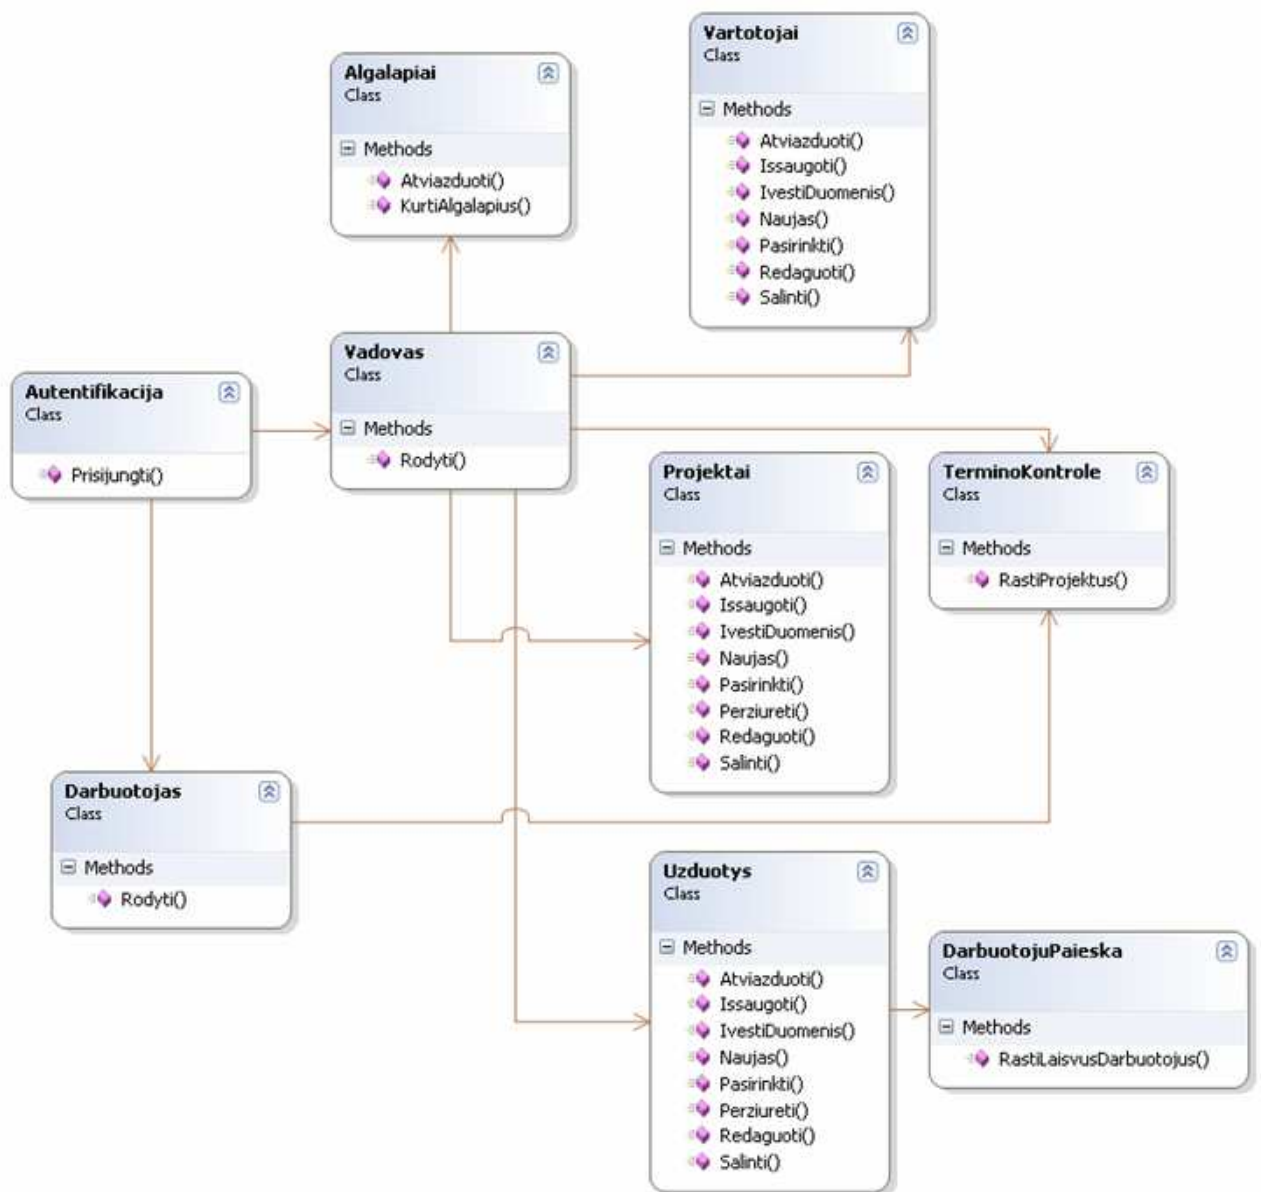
Vartotojai
Class

Methods
Atviazduoti()
Issaugoti()
IvestiDuomenis()
Naujas()
Pasirinkti()
Redaguoti()
Salinti()

Algalapiai
Class

Methods
Atviazduoti()
KurtiAlgalapius()

Vadovas
Class

Methods
Rodyti()

Autentifikacija
Class

Prisijungti()

Projektai
Class

Methods
Atviazduoti()
Issaugoti()
IvestiDuomenis()
Naujas()
Pasirinkti()
Perziureti()
Redaguoti()
Salinti()

TerminoKontrole
Class

Methods
RastiProjektus()

Darbuotojas
Class

Methods
Rodyti()

Uzduotys
Class

Methods
Atviazduoti()
Issaugoti()
IvestiDuomenis()
Naujas()
Pasirinkti()
Perziureti()
Redaguoti()
Salinti()

DarbuotojuPaieska
Class

Methods
RastiLaisvusDarbuotojus()